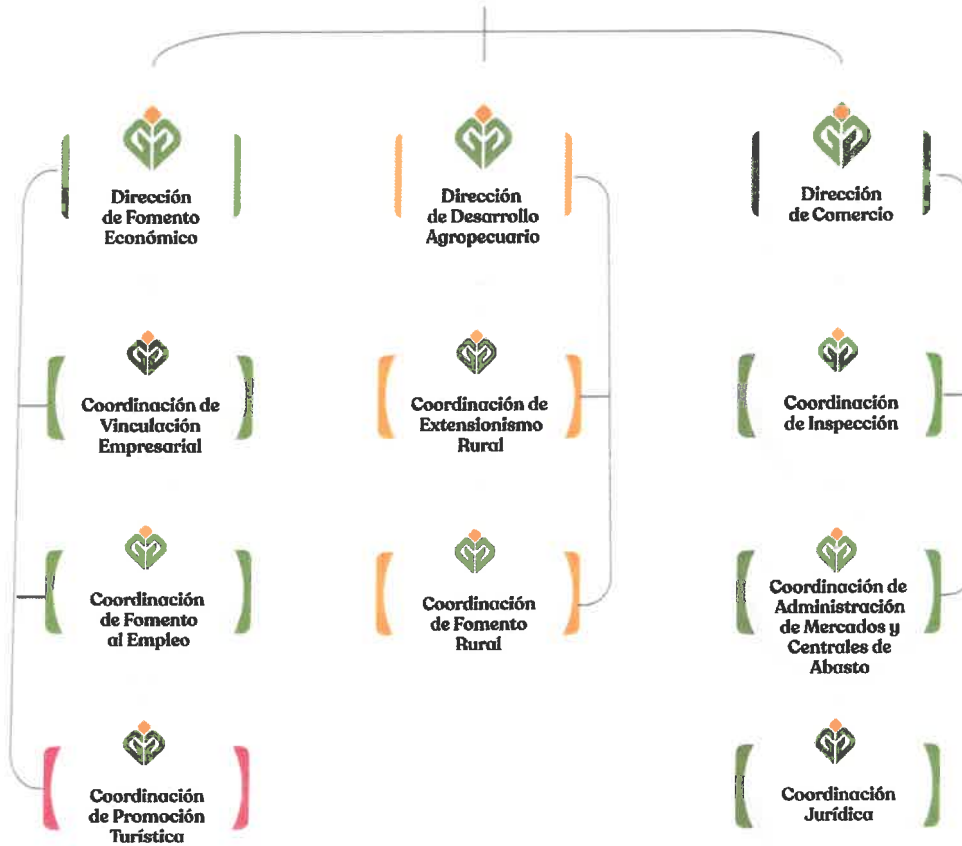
Dirección de Fomento Económico

Dirección de Desarrollo Agropecuario

Dirección de Comercio

Coordinación de Vinculación Empresarial

Coordinación de Extensionismo Rural

Coordinación de Inspección

Coordinación de Fomento al Empleo

Coordinación de Fomento Rural

Coordinación de Administración de Mercados y Centrales de Abasto

Coordinación de Promoción Turística

Coordinación Jurídica